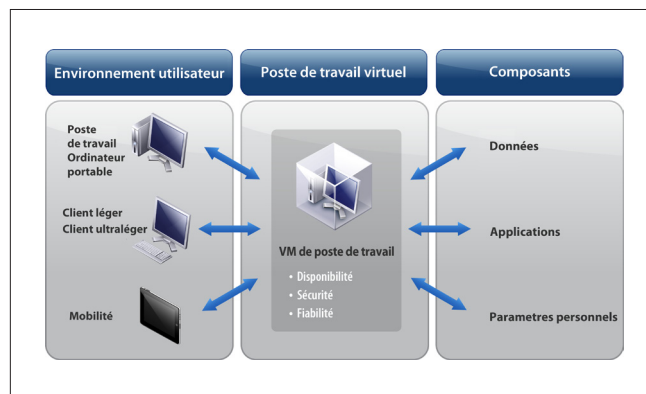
Environnement utilisateur

Poste de travail virtuel

Composants

Poste de travail
Ordinateur portable

Client léger
Client ultraléger

Mobilité

VM de poste de travail

• Disponibilité
• Sécurité
• Fiabilité

Données

Applications

Parametres personnels